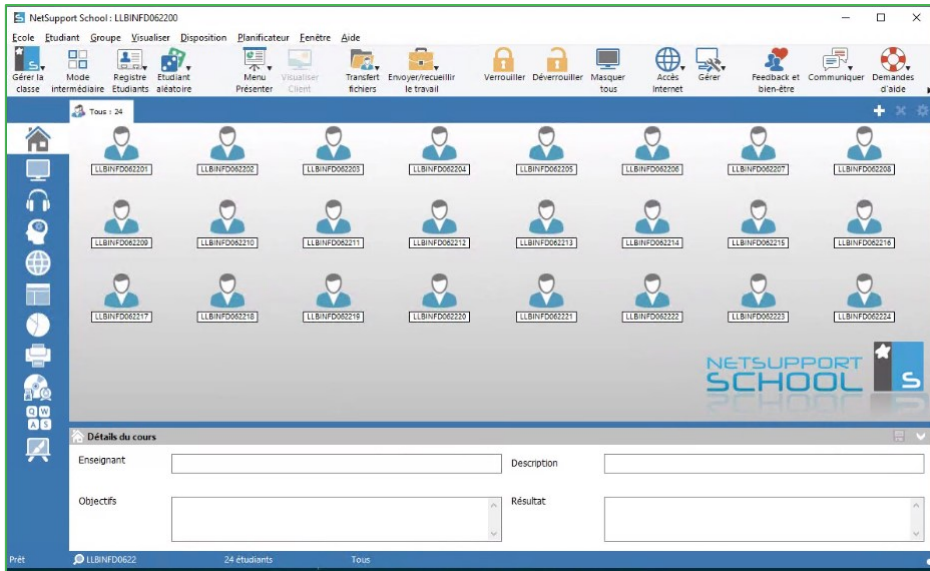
NetSupport School : LLBINFD062200

Ecole Etudiant Groupe Visualiser Disposition Planificateur Fenêtre Aide

Gérer la classe
Mode intermédiaire
Registre Etudiants
Etudiant aléatoire
Menu Présenter
Visualiser Client
Transfert fichiers
Envoyer/recueillir le travail
Verrouiller
Déverrouiller
Masquer tous
Accès Internet
Gérer
Feedback et bien-être
Communiquer
Demandes d'aide

Tous : 24

LLBINFD062201
LLBINFD062202
LLBINFD062203
LLBINFD062204
LLBINFD062205
LLBINFD062206
LLBINFD062207
LLBINFD062208
LLBINFD062209
LLBINFD062210
LLBINFD062211
LLBINFD062212
LLBINFD062213
LLBINFD062214
LLBINFD062215
LLBINFD062216
LLBINFD062217
LLBINFD062218
LLBINFD062219
LLBINFD062220
LLBINFD062221
LLBINFD062222
LLBINFD062223
LLBINFD062224

NETSUPPORT SCHOOL

Détails du cours

Enseignant

Description

Objectifs

Résultat

Prêt
LLBINFD0622
24 étudiants
Tous